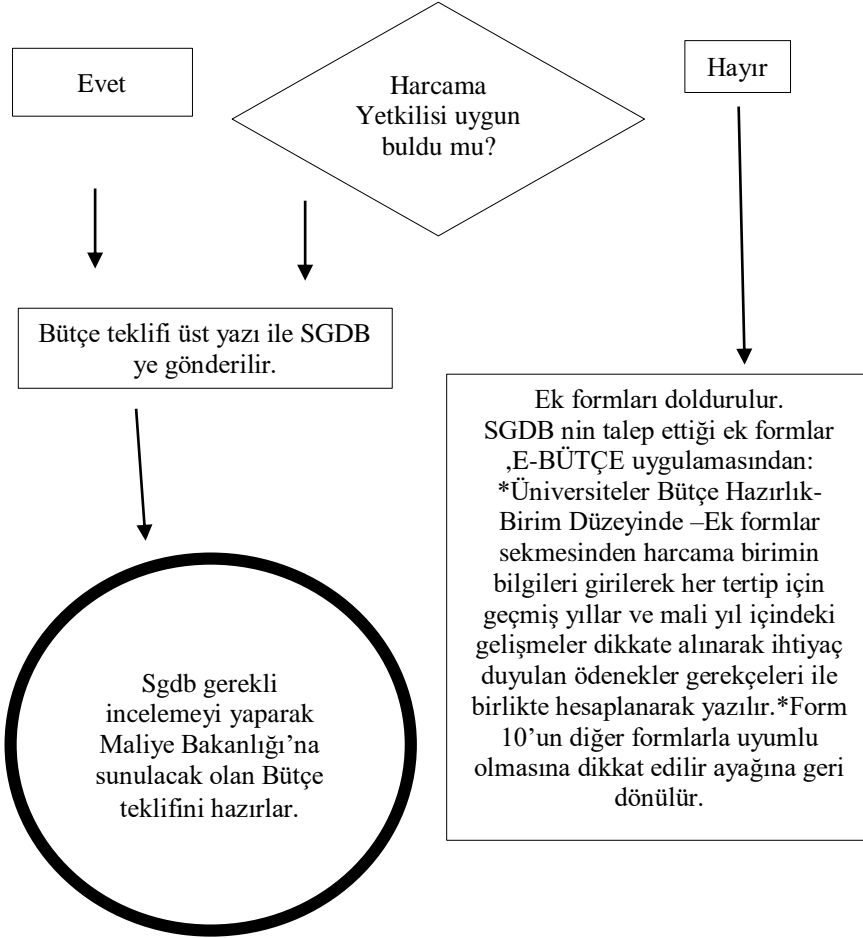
Evet

Harcama Yetkilisi uygun buldu mu?

Hayır

Bütçe teklifi üst yazı ile SGDB ye gönderilir.

Ek formları doldurulur. SGDB nin talep ettiği ek formlar ,E-BÜTÇE uygulamasından: *Üniversiteler Bütçe Hazırlık-Birim Düzeyinde –Ek formlar sekmesinden harcama birimin bilgileri girilerek her tertip için geçmiş yıllar ve mali yıl içindeki gelişmeler dikkate alınarak ihtiyaç duyulan ödenekler gerekçeleri ile birlikte hesaplanarak yazılır.*Form 10'un diğer formlarla uyumlu olmasına dikkat edilir ayağına geri dönülür.

Sgdb gerekli incelemeyi yaparak Maliye Bakanlığı'na sunulacak olan Bütçe teklifini hazırlar.